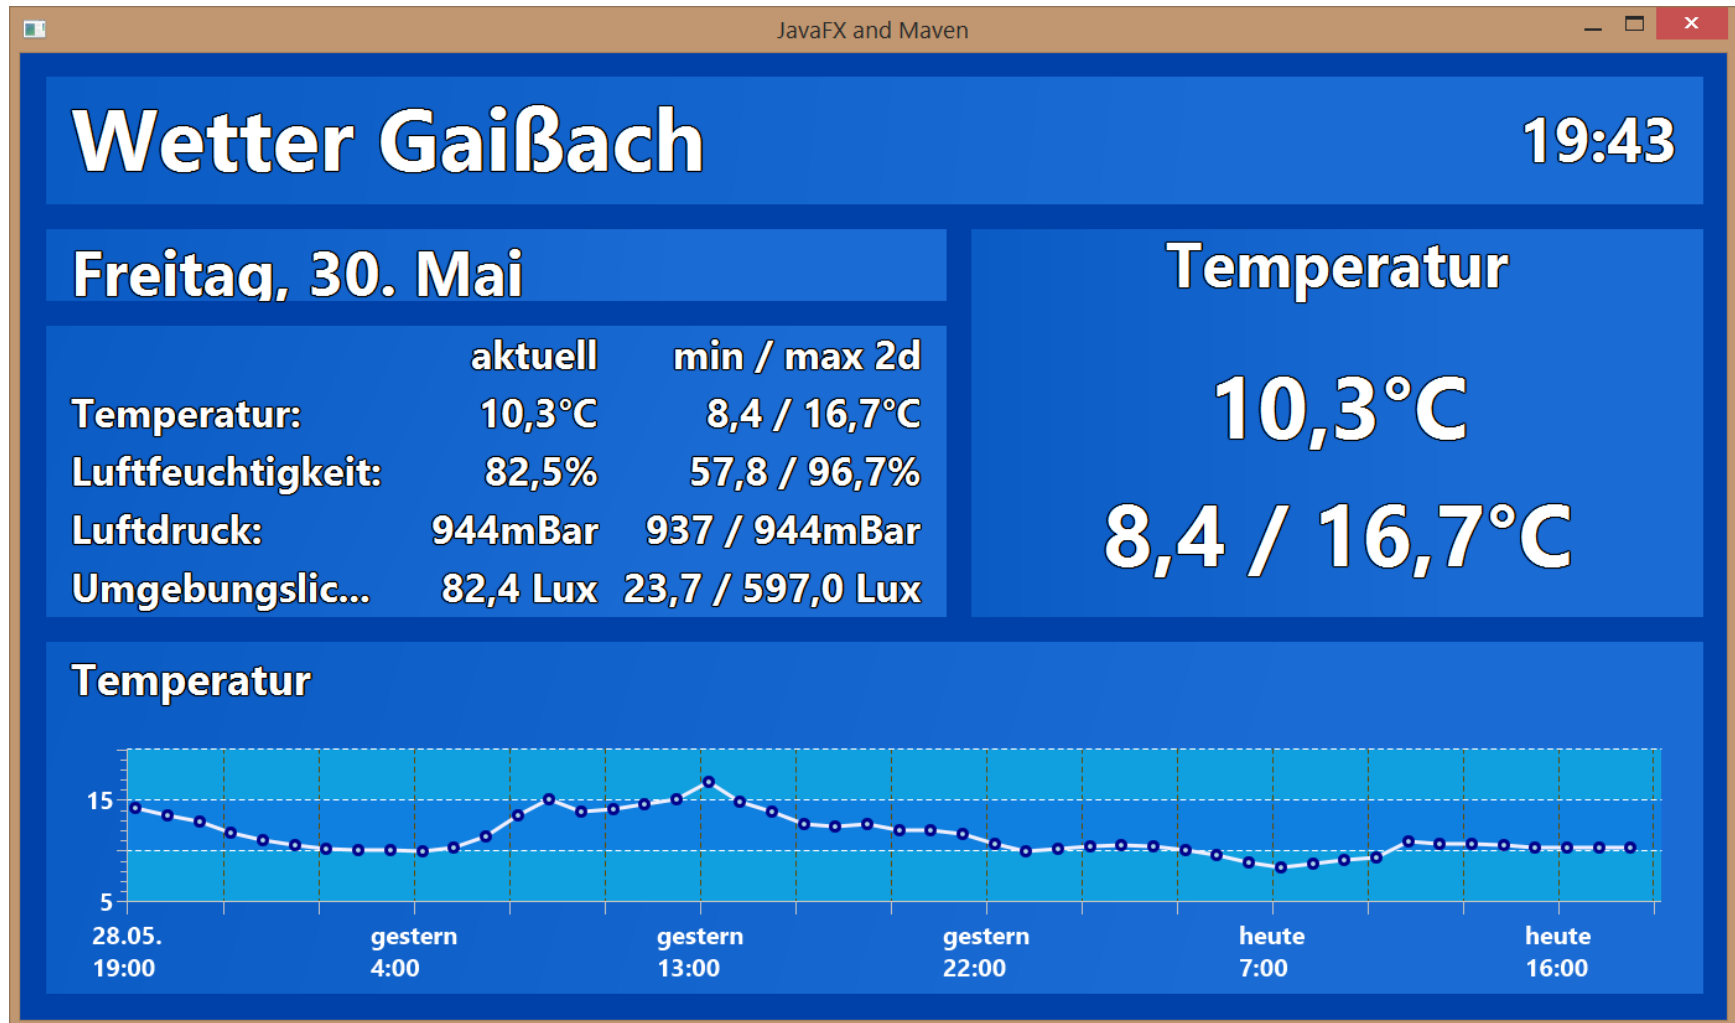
JavaFX and Maven

Wetter Gaißach

19:43

Freitag, 30. Mai

| | aktuell | min / max 2d |
|---|---|---|
| Temperatur: | 10,3°C | 8,4 / 16,7°C |
| Luftfeuchtigkeit: | 82,5% | 57,8 / 96,7% |
| Luftdruck: | 944mBar | 937 / 944mBar |
| Umgebungslic... | 82,4 Lux | 23,7 / 597,0 Lux |

Temperatur

10,3°C

8,4 / 16,7°C

Temperatur

15

5

28.05. 19:00

gestern 4:00

gestern 13:00

gestern 22:00

heute 7:00

heute 16:00